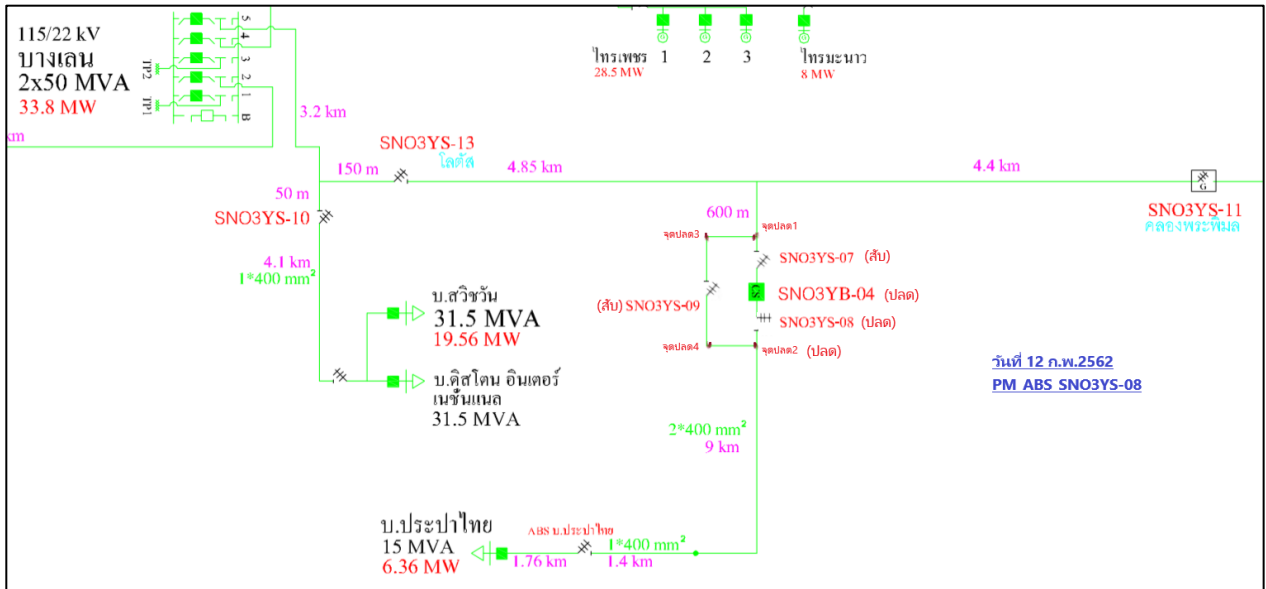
115/22 kV
บางเลน
2x50 MVA
33.8 MW

TP2
TP1
5
4
3
2
1
B

km

3.2 km

ไทรเพชร
28.5 MW
1
2
3
ไทรมะนาว
8 MW

SNO3YS-13
โลตัส
150 m
4.85 km
4.4 km
SNO3YS-11
คลองพระพิมล

50 m
SNO3YS-10

4.1 km
1*400 mm$^2$

600 m
จุดปลด3
จุดปลด1
SNO3YS-07 (สับ)
(สับ) SNO3YS-09
SNO3YB-04 (ปลด)
SNO3YS-08 (ปลด)
จุดปลด4
จุดปลด2 (ปลด)

บ.สวิชวัน
31.5 MVA
19.56 MW

บ.ดิสโตน อินเตอร์เนชั่นแนล
31.5 MVA

วันที่ 12 ก.พ.2562
PM ABS SNO3YS-08

2*400 mm$^2$
9 km

บ.ประปาไทย
15 MVA
6.36 MW
ABS บ.ประปาไทย
1*400 mm$^2$
1.76 km
1.4 km